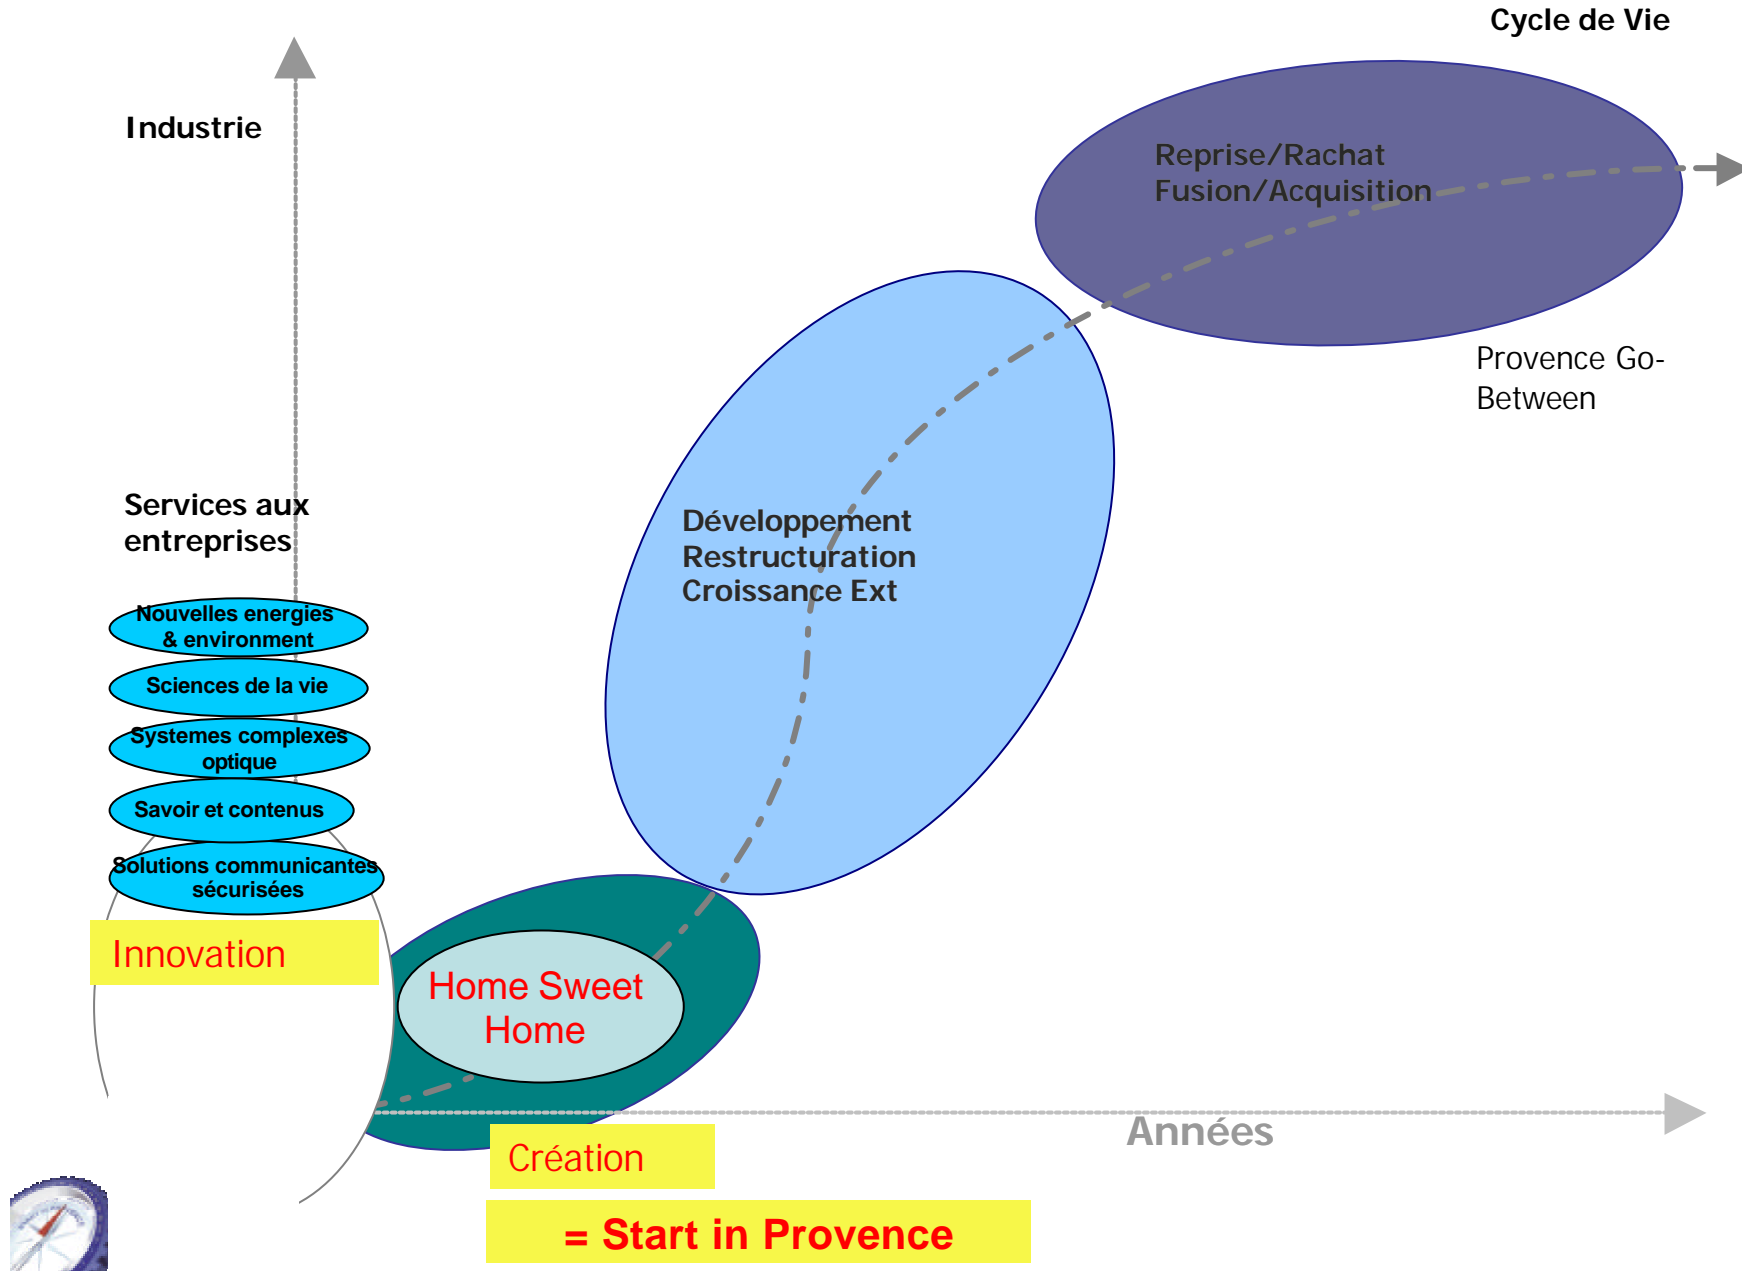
Cycle de Vie

Industrie

Reprise/Rachat
Fusion/Acquisition

Provence Go-Between

Services aux entreprises

Développement
Restructuration
Croissance Ext

Nouvelles energies & environment

Sciences de la vie

Systemes complexes optique

Savoir et contenus

Solutions communicantes sécurisées

Innovation

Home Sweet Home

Années

Création

= Start in Provence